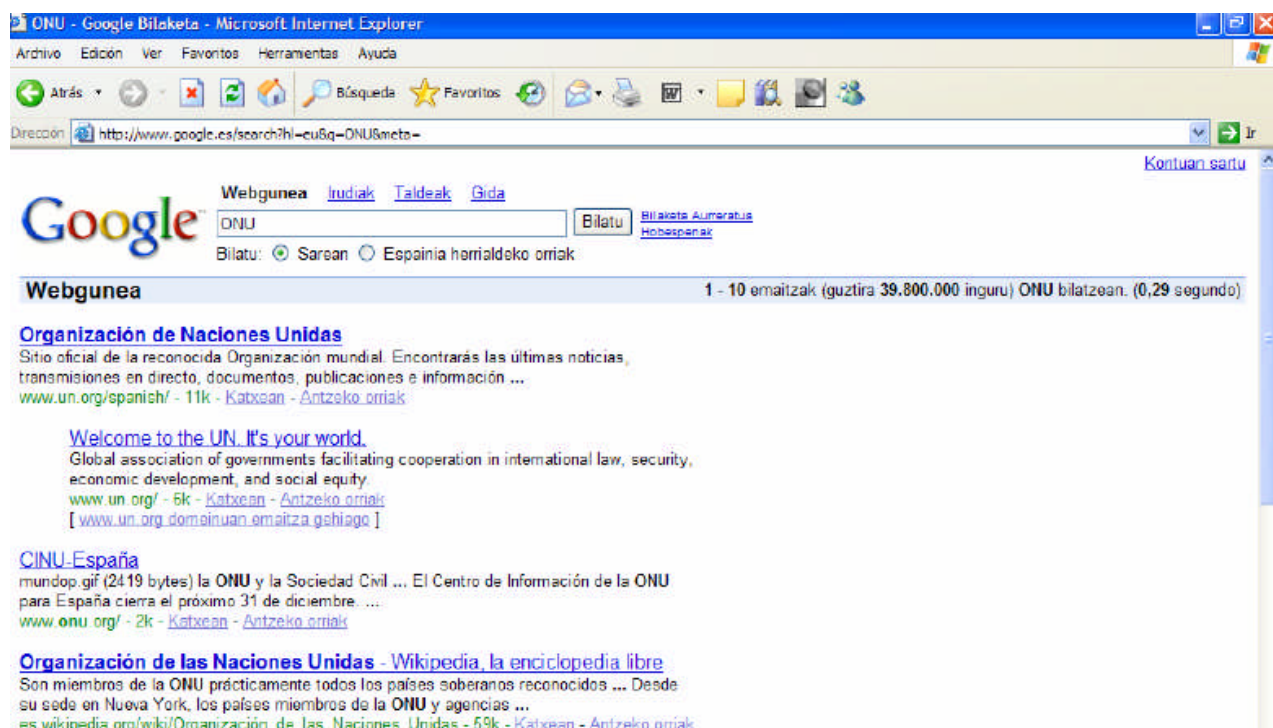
ONU - Google Bilaketa - Microsoft Internet Explorer

Archivo Edición Ver Favoritos Herramientas Ayuda

Atrás Búsqueda Favoritos

Dirección http://www.google.es/search?hl=eu&q=ONU&meta= Ir

Kontuan sartu

Google

Webgunea Irudiak Taldeak Gida

ONU Bilatu Bilaketa Aurreratua Hobespenak

Bilatu: Sarean Espainia herrialdeko orriak

Webgunea

1 - 10 emaitzak (guztira 39.800.000 inguru) ONU bilatzean. (0,29 segundo)

Organización de Naciones Unidas
Sitio oficial de la reconocida Organización mundial. Encontrarás las últimas noticias, transmisiones en directo, documentos, publicaciones e información ...
www.un.org/spanish/ - 11k - Katxean - Antzeko orriak

Welcome to the UN. It's your world.
Global association of governments facilitating cooperation in international law, security, economic development, and social equity.
www.un.org/ - 6k - Katxean - Antzeko orriak
[ www.un.org domeinuan emaitza gehiago ]

CINU-España
mundop.gif (2419 bytes) la ONU y la Sociedad Civil ... El Centro de Información de la ONU para España cierra el próximo 31 de diciembre. ...
www.onu.org/ - 2k - Katxean - Antzeko orriak

Organización de las Naciones Unidas - Wikipedia, la enciclopedia libre
Son miembros de la ONU prácticamente todos los países soberanos reconocidos ... Desde su sede en Nueva York, los países miembros de la ONU y agencias ...
es.wikipedia.org/wiki/Organización_de_las_Naciones_Unidas - 59k - Katxean - Antzeko orriak